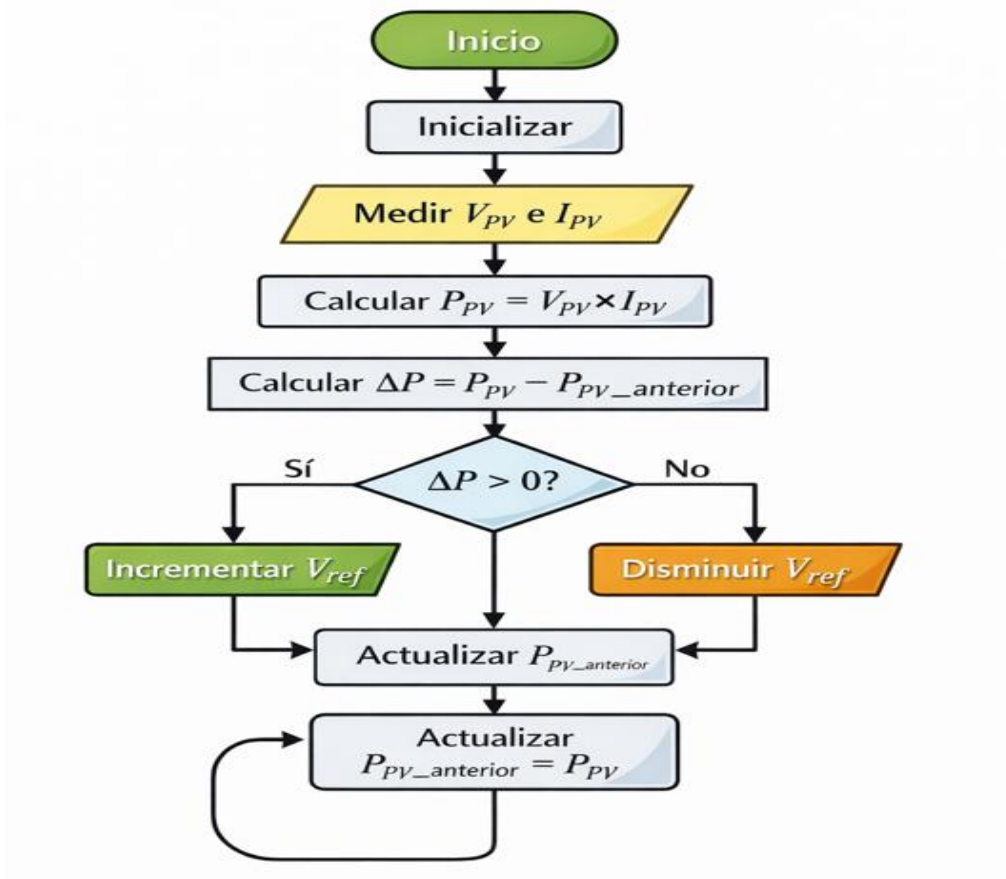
Inicio

Inicializar

Medir $V_{PV}$ e $I_{PV}$

Calcular $P_{PV} = V_{PV} \times I_{PV}$

Calcular $\Delta P = P_{PV} - P_{PV\_anterior}$

Sí

$\Delta P > 0?$

No

Incrementar $V_{ref}$

Disminuir $V_{ref}$

Actualizar $P_{PV\_anterior}$

Actualizar $P_{PV\_anterior} = P_{PV}$